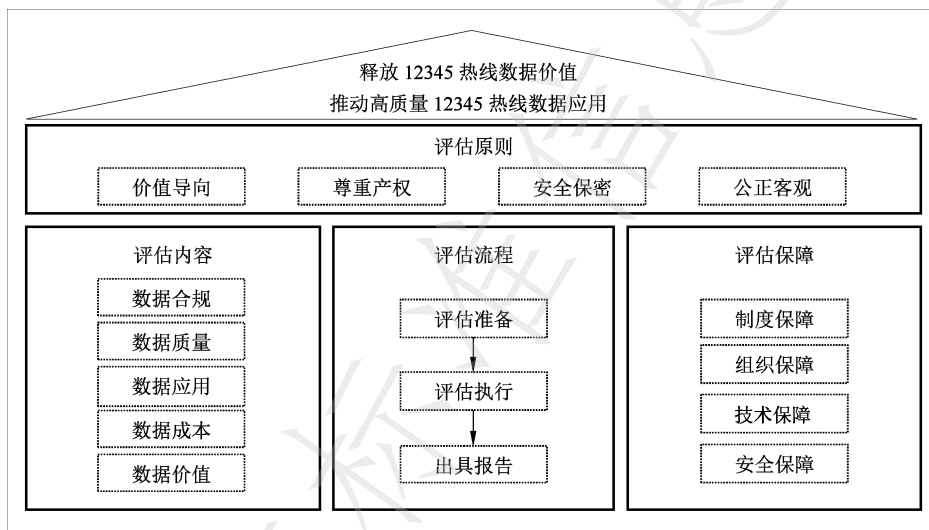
释放 12345 热线数据价值
推动高质量 12345 热线数据应用

评估原则

价值导向　尊重产权　安全保密　公正客观

评估内容

数据合规
数据质量
数据应用
数据成本
数据价值

评估流程

评估准备
评估执行
出具报告

评估保障

制度保障
组织保障
技术保障
安全保障